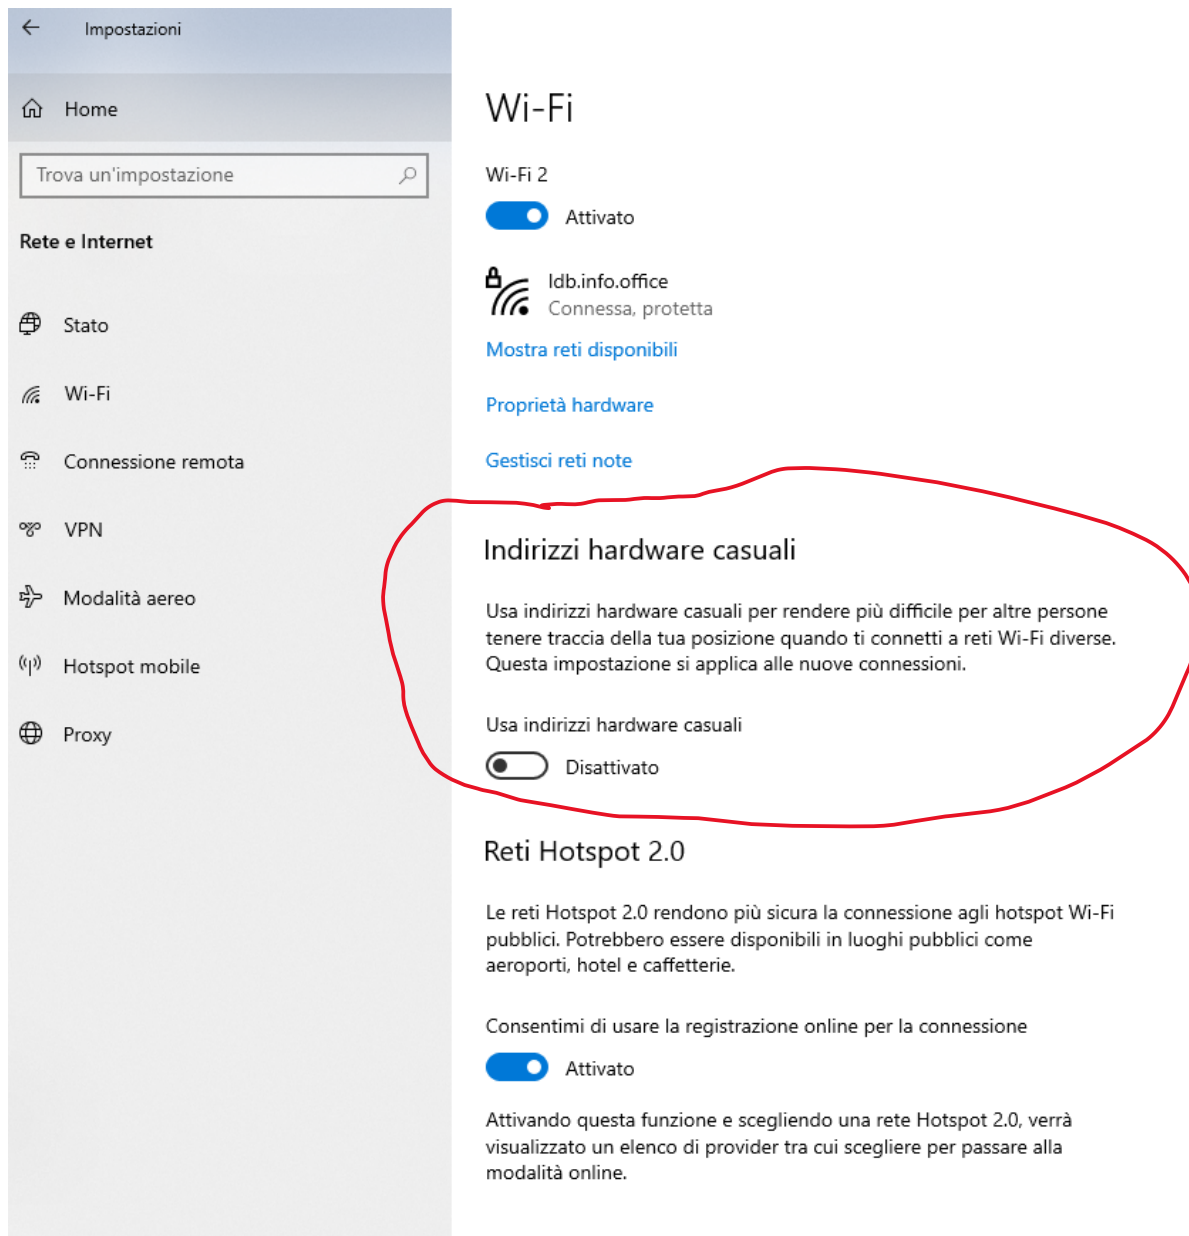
Impostazioni

Home

Trova un'impostazione

Rete e Internet

Stato

Wi-Fi

Connessione remota

VPN

Modalità aereo

Hotspot mobile

Proxy

Wi-Fi

Wi-Fi 2

Attivato

ldb.info.office
Connessa, protetta

Mostra reti disponibili

Proprietà hardware

Gestisci reti note

Indirizzi hardware casuali

Usa indirizzi hardware casuali per rendere più difficile per altre persone tenere traccia della tua posizione quando ti connetti a reti Wi-Fi diverse. Questa impostazione si applica alle nuove connessioni.

Usa indirizzi hardware casuali

Disattivato

Reti Hotspot 2.0

Le reti Hotspot 2.0 rendono più sicura la connessione agli hotspot Wi-Fi pubblici. Potrebbero essere disponibili in luoghi pubblici come aeroporti, hotel e caffetterie.

Consentimi di usare la registrazione online per la connessione

Attivato

Attivando questa funzione e scegliendo una rete Hotspot 2.0, verrà visualizzato un elenco di provider tra cui scegliere per passare alla modalità online.